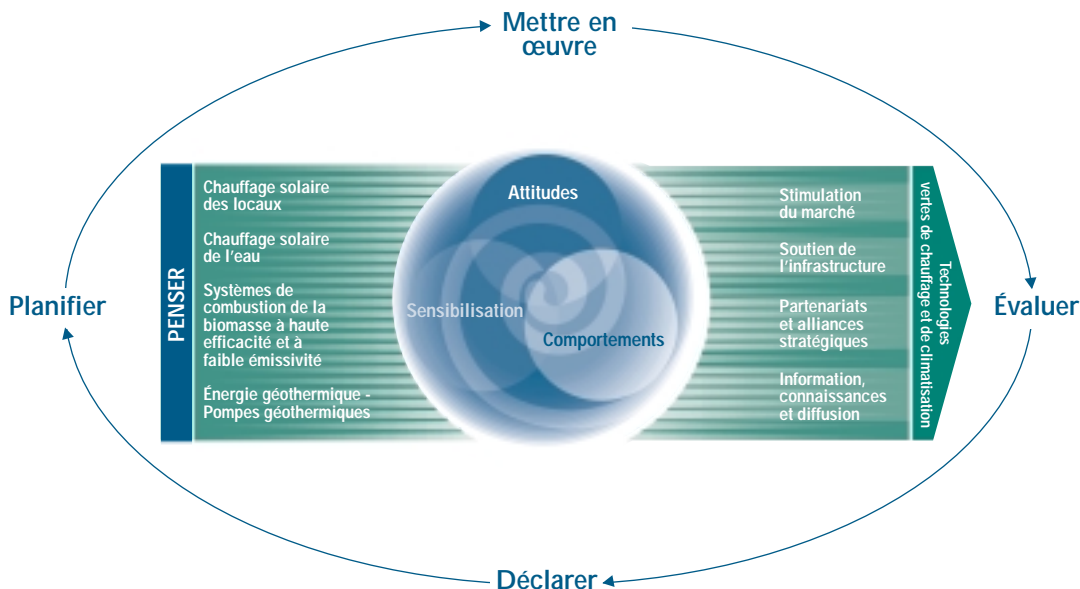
Mettre en œuvre

Planifier

Évaluer

Déclarer

PENSER

Chauffage solaire des locaux

Chauffage solaire de l'eau

Systèmes de combustion de la biomasse à haute efficacité et à faible émissivité

Énergie géothermique - Pompes géothermiques

Attitudes

Sensibilisation

Comportements

Stimulation du marché

Soutien de l'infrastructure

Partenariats et alliances stratégiques

Information, connaissances et diffusion

Technologies vertes de chauffage et de climatisation